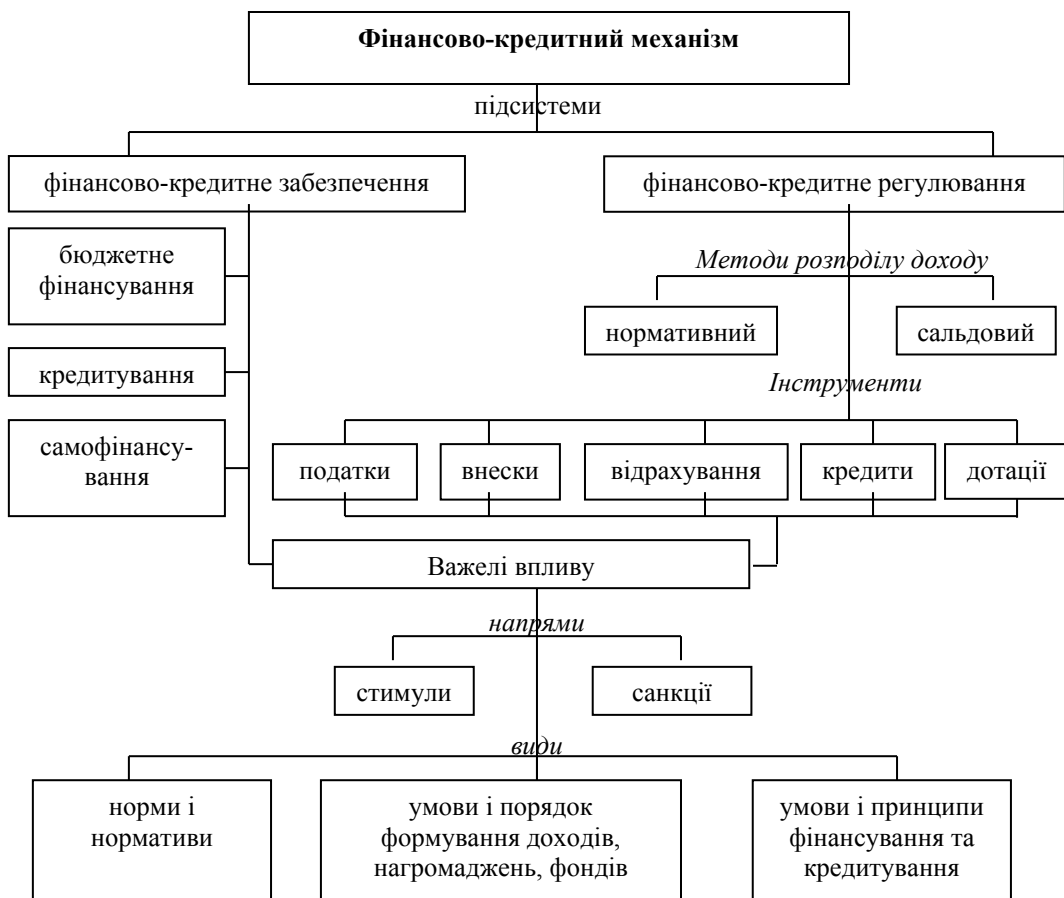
**Фінансово-кредитний механізм**

підсистеми

фінансово-кредитне забезпечення

фінансово-кредитне регулювання

бюджетне фінансування

кредитування

самофінансування

*Методи розподілу доходу*

нормативний

сальдовий

*Інструменти*

податки

внески

відрахування

кредити

дотації

Важелі впливу

*напрями*

стимули

санкції

*види*

норми і нормативи

умови і порядок формування доходів, нагромаджень, фондів

умови і принципи фінансування та кредитування